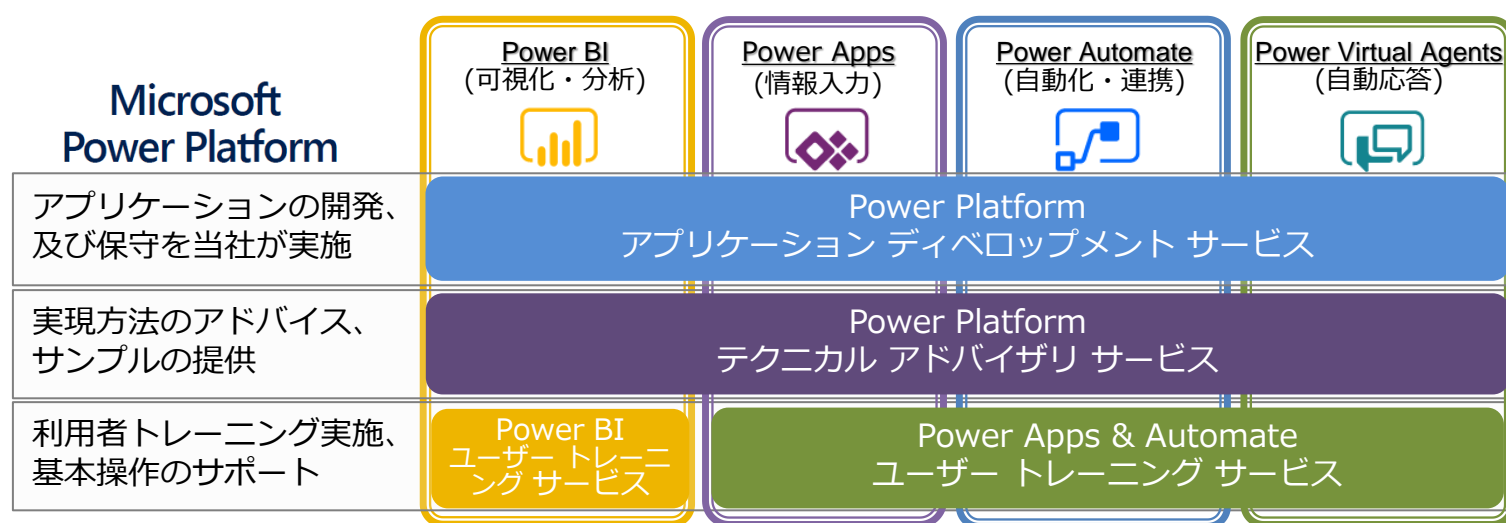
Microsoft Power Platform

Power BI
(可視化・分析)

Power Apps
(情報入力)

Power Automate
(自動化・連携)

Power Virtual Agents
(自動応答)

アプリケーションの開発、及び保守を当社が実施

Power Platform
アプリケーション ディベロップメント サービス

実現方法のアドバイス、サンプルの提供

Power Platform
テクニカル アドバイザリ サービス

利用者トレーニング実施、基本操作のサポート

Power BI
ユーザー トレーニング サービス

Power Apps & Automate
ユーザー トレーニング サービス